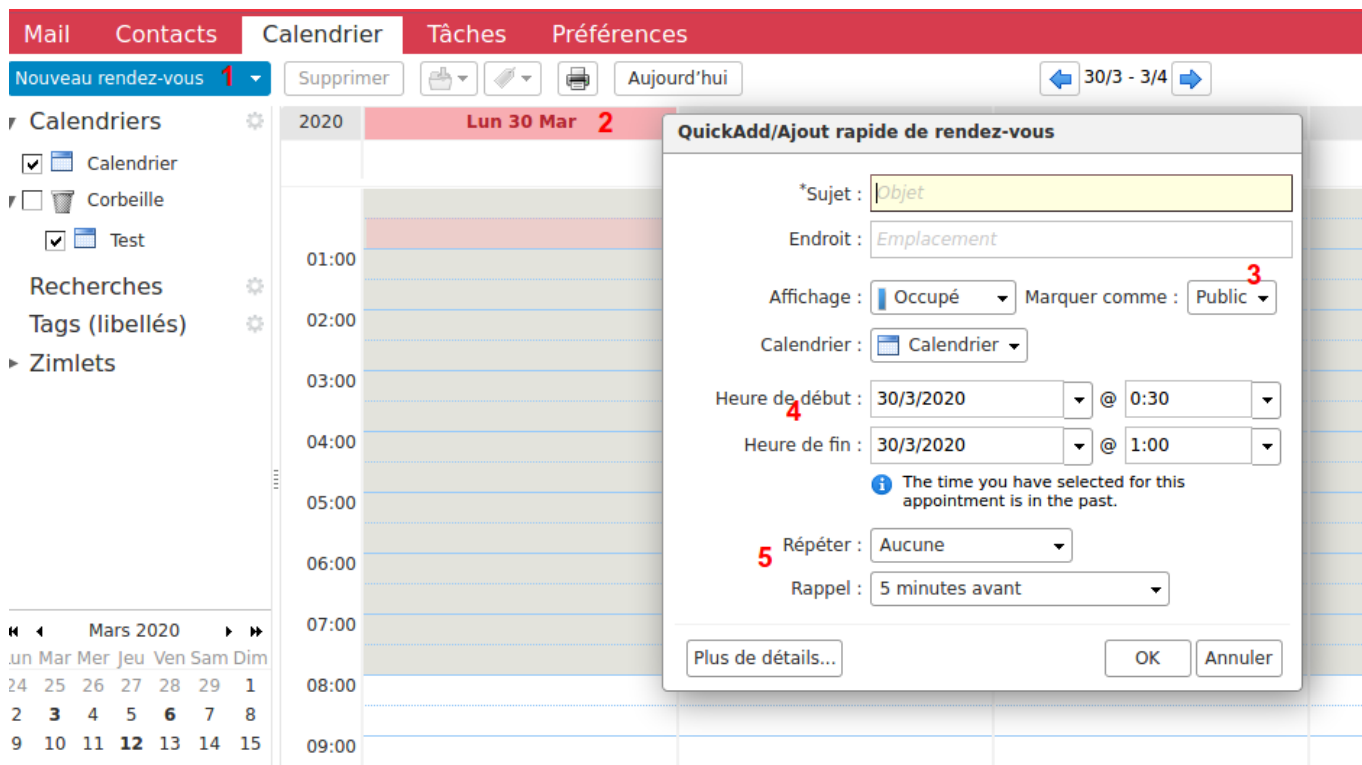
Mail Contacts Calendrier Tâches Préférences

Nouveau rendez-vous 1 Supprimer Aujourd'hui 30/3 - 3/4

Calendriers
Calendrier
Corbeille
Test
Recherches
Tags (libellés)
Zimlets

2020 Lun 30 Mar 2

01:00
02:00
03:00
04:00
05:00
06:00
07:00
08:00
09:00

Mars 2020

| Lun | Mar | Mer | Jeu | Ven | Sam | Dim |
|---|---|---|---|---|---|---|
| 24 | 25 | 26 | 27 | 28 | 29 | 1 |
| 2 | 3 | 4 | 5 | 6 | 7 | 8 |
| 9 | 10 | 11 | 12 | 13 | 14 | 15 |

QuickAdd/Ajout rapide de rendez-vous

*Sujet : Objet
Endroit : Emplacement
Affichage : Occupé Marquer comme : Public 3
Calendrier : Calendrier
Heure de début : 30/3/2020 @ 0:30 4
Heure de fin : 30/3/2020 @ 1:00
The time you have selected for this appointment is in the past.
5 Répéter : Aucune
Rappel : 5 minutes avant

Plus de détails... OK Annuler